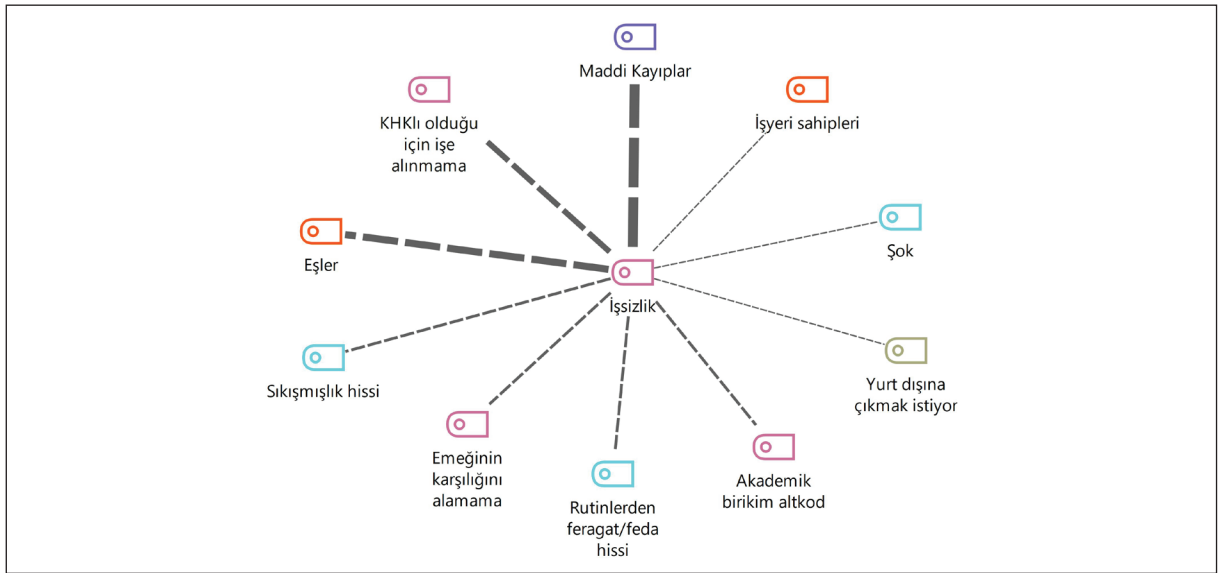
Maddi Kayıplar

KHKlı olduğu için işe alınmama

İşyeri sahipleri

Eşler

Şok

İşsizlik

Sıkışmışlık hissi

Yurt dışına çıkmak istiyor

Emeğinin karşılığını alamama

Rutinlerden feragat/feda hissi

Akademik birikim altkod